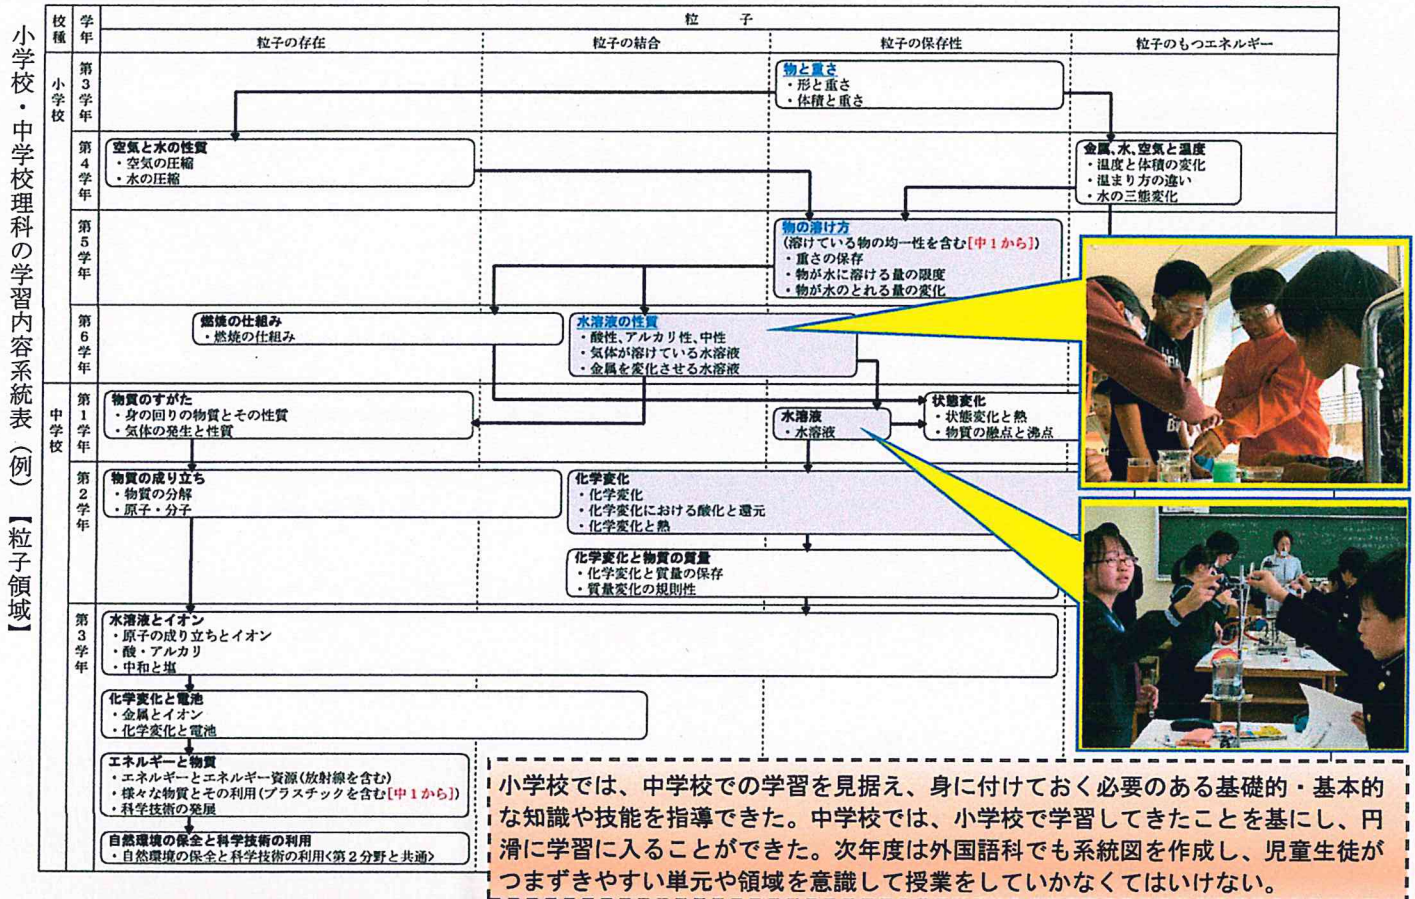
小学校・中学校理科の学習内容系統表（例）【粒子領域】

| 校種 | 学年 | 粒子の存在 | 粒子の結合 | 粒子の保存性 | 粒子のもつエネルギー |
|---|---|---|---|---|---|
| 小学校 | 第3学年 | | | 物と重さ ・形と重さ ・体積と重さ | |
| | 第4学年 | 空気と水の性質 ・空気の圧縮 ・水の圧縮 | | | 金属、水、空気と温度 ・温度と体積の変化 ・温まり方の違い ・水の三態変化 |
| | 第5学年 | | | 物の溶け方 (溶けている物の均一性を含む[中1から]) ・重さの保存 ・物が水に溶ける量の限度 ・物が水のとれる量の変化 | |
| | 第6学年 | 燃焼の仕組み ・燃焼の仕組み | 水溶液の性質 ・酸性、アルカリ性、中性 ・気体が溶けている水溶液 ・金属を変化させる水溶液 | | |
| 中学校 | 第1学年 | 物質のすがた ・身の回りの物質とその性質 ・気体の発生と性質 | | 水溶液 ・水溶液 | 状態変化 ・状態変化と熱 ・物質の融点と沸点 |
| | 第2学年 | 物質の成り立ち ・物質の分解 ・原子・分子 | 化学変化 ・化学変化 ・化学変化における酸化と還元 ・化学変化と熱 | | |
| | | | 化学変化と物質の質量 ・化学変化と質量の保存 ・質量変化の規則性 | | |
| | 第3学年 | 水溶液とイオン ・原子の成り立ちとイオン ・酸・アルカリ ・中和と塩 | | | |
| | | 化学変化と電池 ・金属とイオン ・化学変化と電池 | | | |
| | | エネルギーと物質 ・エネルギーとエネルギー資源(放射線を含む) ・様々な物質とその利用(プラスチックを含む[中1から]) ・科学技術の発展 | | | |
| | | 自然環境の保全と科学技術の利用 ・自然環境の保全と科学技術の利用〈第2分野と共通〉 | | | |

粒子

小学校では、中学校での学習を見据え、身に付けておく必要のある基礎的・基本的な知識や技能を指導できた。中学校では、小学校で学習してきたことを基にし、円滑に学習に入ることができた。次年度は外国語科でも系統図を作成し、児童生徒がつまずきやすい単元や領域を意識して授業をしていかなくてはいけない。